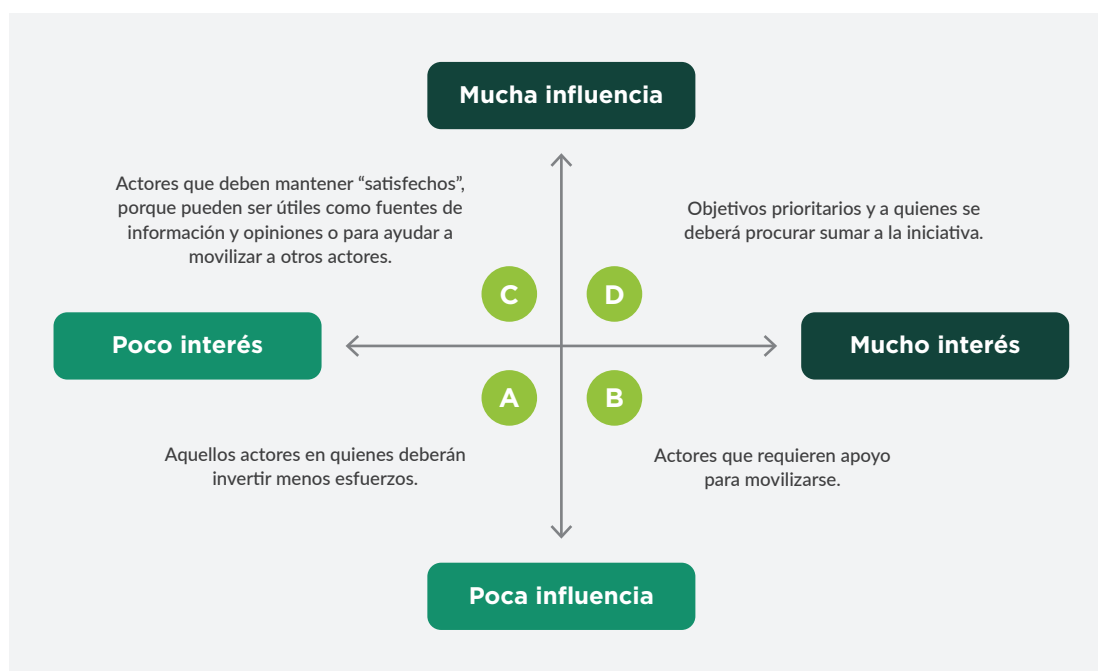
Mucha influencia

Actores que deben mantener “satisfechos”, porque pueden ser útiles como fuentes de información y opiniones o para ayudar a movilizar a otros actores.

Objetivos prioritarios y a quienes se deberá procurar sumar a la iniciativa.

C

D

Poco interés

Mucho interés

A

B

Aquellos actores en quienes deberán invertir menos esfuerzos.

Actores que requieren apoyo para movilizarse.

Poca influencia